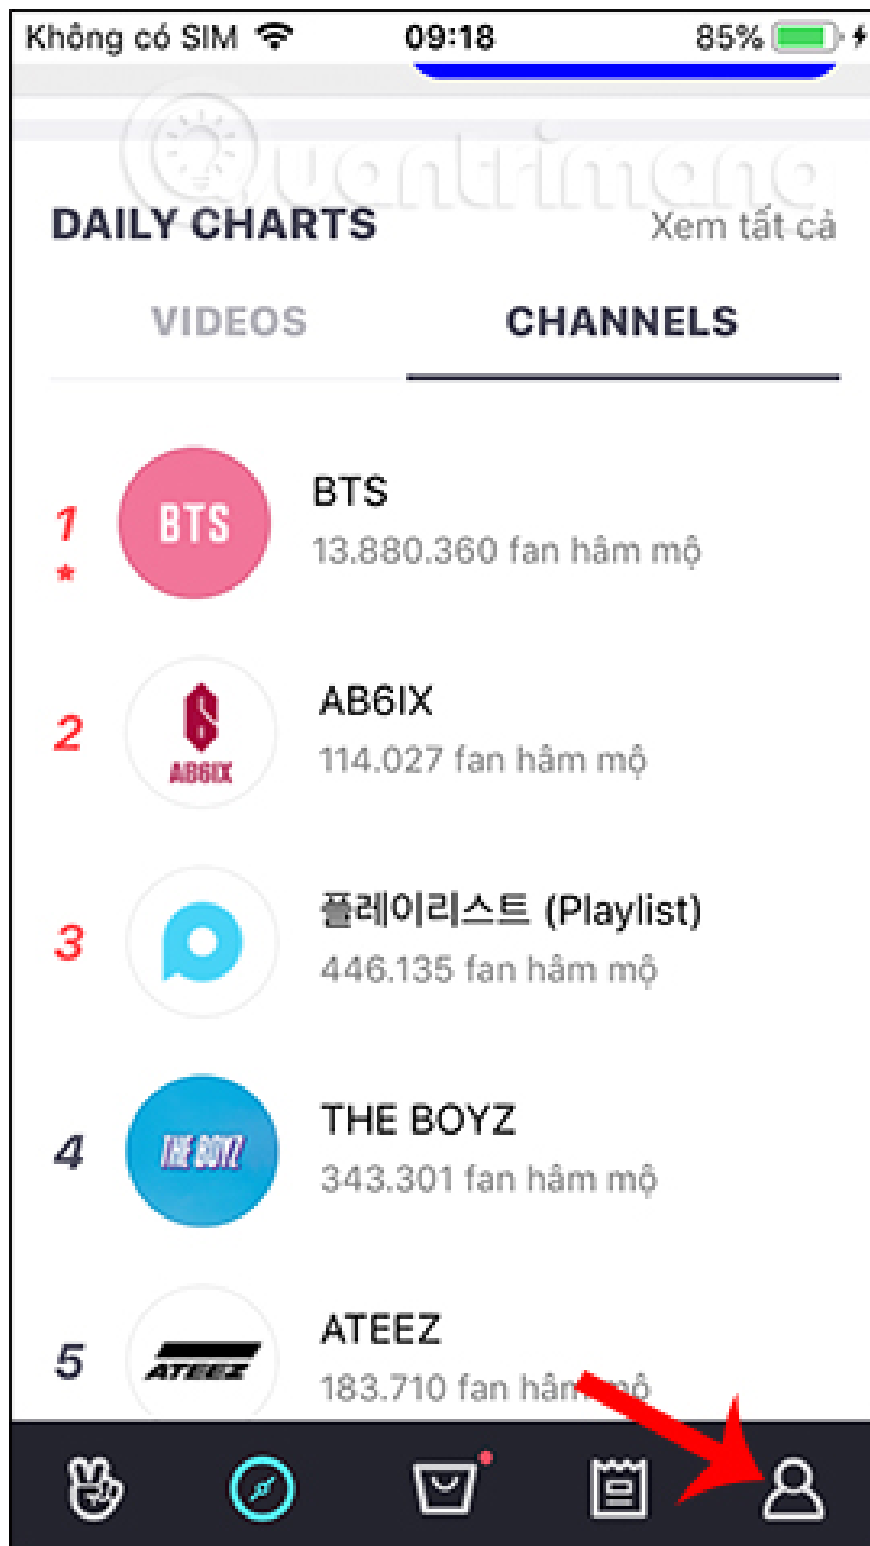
Không có SIM 09:18 85%

Quantrimang

DAILY CHARTS Xem tất cả

VIDEOS CHANNELS

1 BTS
BTS
13.880.360 fan hâm mộ

2 AB6IX
AB6IX
114.027 fan hâm mộ

3 플레이리스트 (Playlist)
446.135 fan hâm mộ

4 THE BOYZ
THE BOYZ
343.301 fan hâm mộ

5 ATEEZ
ATEEZ
183.710 fan hâm mộ